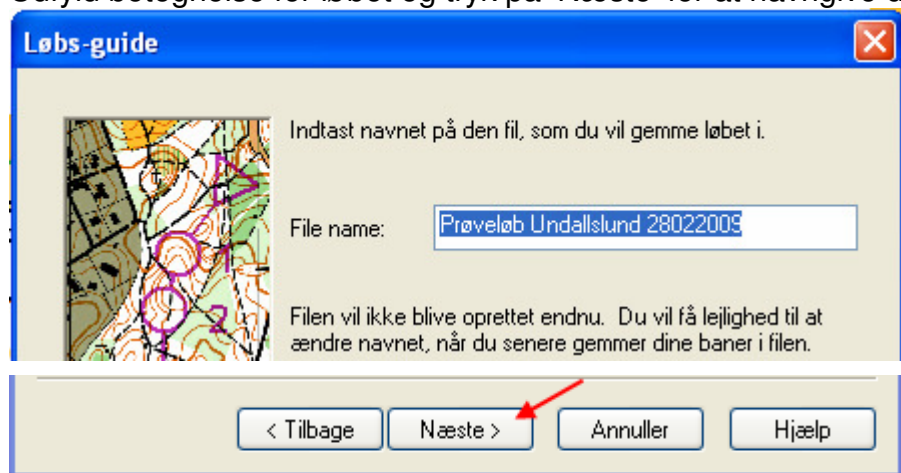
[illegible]

Løbs-guide

Indtast navnet på den fil, som du vil gemme løbet i.

File name: Prøveløb Undallslund 28022009

Filen vil ikke blive oprettet endnu. Du vil få lejlighed til at ændre navnet, når du senere gemmer dine baner i filen.

< Tilbage | Næste > | Annuller | Hjælp